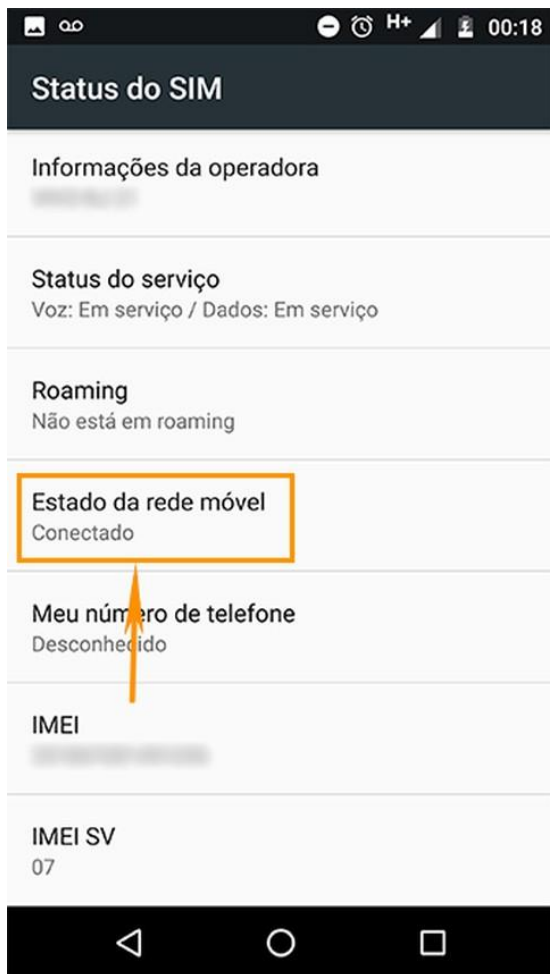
H+ 00:18

Status do SIM

Informações da operadora
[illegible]

Status do serviço
Voz: Em serviço / Dados: Em serviço

Roaming
Não está em roaming

Estado da rede móvel
Conectado

Meu número de telefone
Desconhecido

IMEI
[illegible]

IMEI SV
07